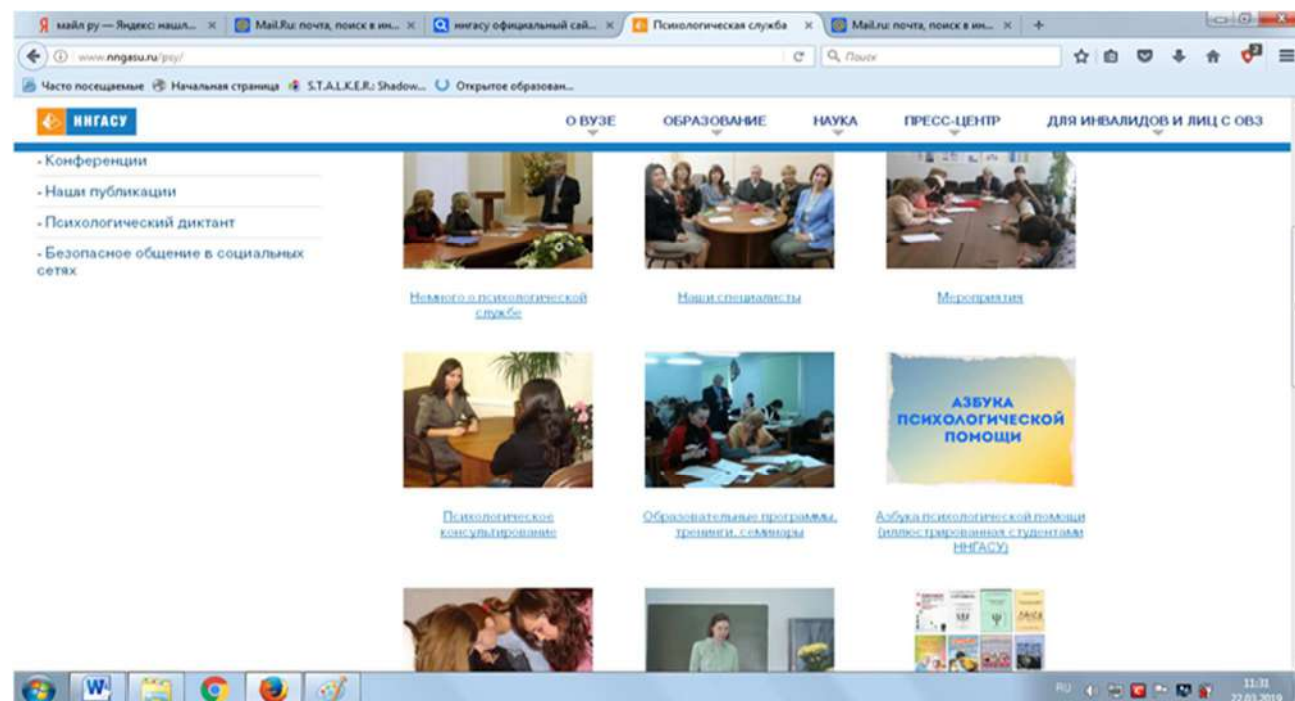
майл ру — Яндекс: нашл... ×
Mail.Ru: почта, поиск в ин... ×
нngасу официальный сай... ×
Психологическая служба ×
Mail.ru: почта, поиск в ин... ×
+

www.nngasu.ru/psy/
Поиск

Часто посещаемые
Начальная страница
S.T.A.L.K.E.R.: Shadow...
Открытое образован...

ННГАСУ
О ВУЗЕ
ОБРАЗОВАНИЕ
НАУКА
ПРЕСС-ЦЕНТР
ДЛЯ ИНВАЛИДОВ И ЛИЦ С ОВЗ

- Конференции
- Наши публикации
- Психологический диктант
- Безопасное общение в социальных сетях

Немного о психологической службе
Наши специалисты
Мероприятия

АЗБУКА ПСИХОЛОГИЧЕСКОЙ ПОМОЩИ

Психологическое консультирование
Образовательные программы, тренинги, семинары
Азбука психологической помощи (иллюстрированная студентами ННГАСУ)

RU
11:31
22.03.2019